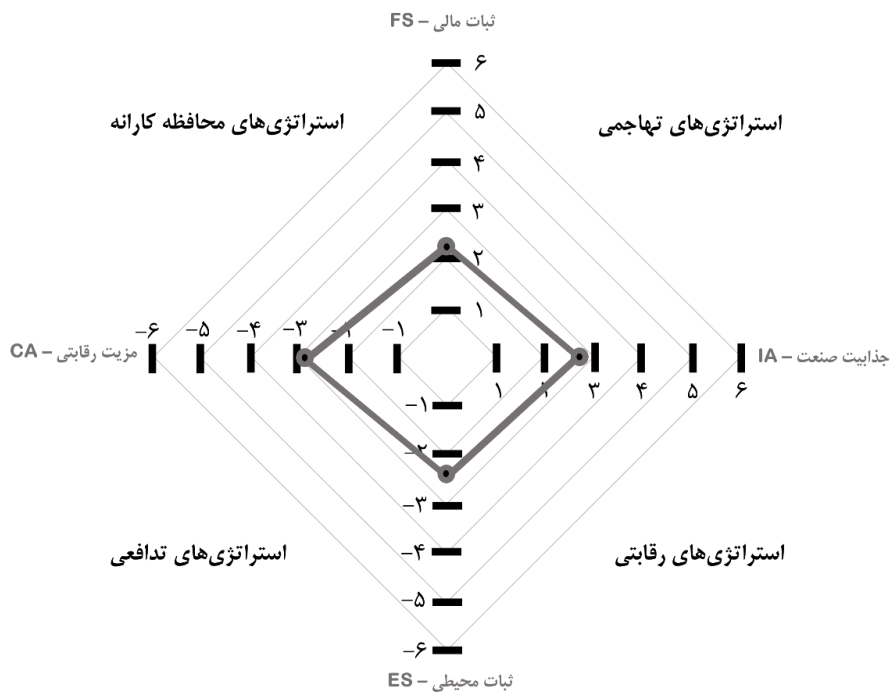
ثبات مالی – FS

۶
۵
۴
۳
۲
۱

استراتژی‌های محافظه کارانه

استراتژی‌های تهاجمی

مزیت رقابتی – CA

-۶ -۵ -۴ -۳ -۲ -۱

۱ ۲ ۳ ۴ ۵ ۶

جذابیت صنعت – IA

-۱
-۲
-۳
-۴
-۵
-۶

استراتژی‌های تدافعی

استراتژی‌های رقابتی

ثبات محیطی – ES